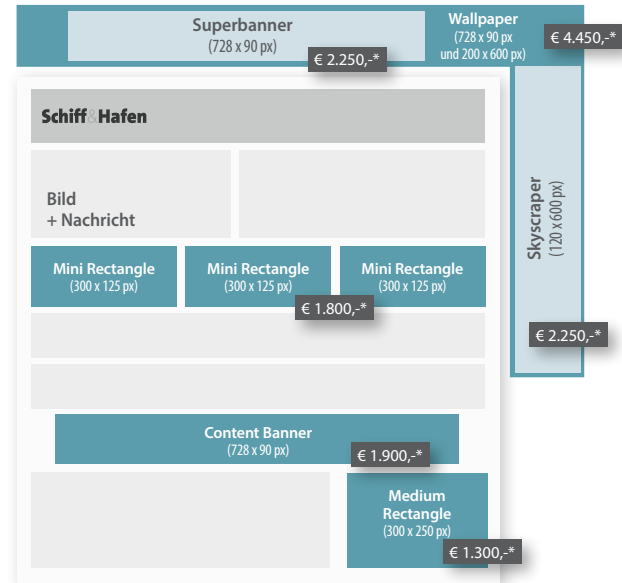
Superbanner
(728 x 90 px)
€ 2.250,-*

Wallpaper
(728 x 90 px
und 200 x 600 px)
€ 4.450,-*

Schiff&Hafen

Bild
+ Nachricht

Skyscraper
(120 x 600 px)
€ 2.250,-*

Mini Rectangle
(300 x 125 px)

Mini Rectangle
(300 x 125 px)

Mini Rectangle
(300 x 125 px)

€ 1.800,-*

Content Banner
(728 x 90 px)
€ 1.900,-*

Medium Rectangle
(300 x 250 px)
€ 1.300,-*